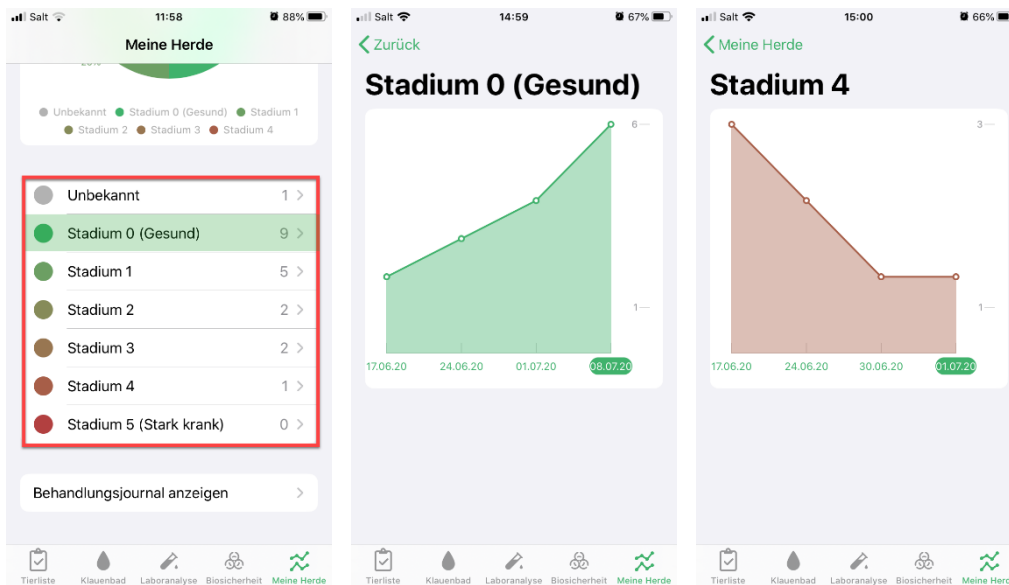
Salt 11:58 88%

Meine Herde

Unbekannt Stadium 0 (Gesund) Stadium 1 Stadium 2 Stadium 3 Stadium 4

| | |
|---|---|
| Unbekannt | 1 |
| Stadium 0 (Gesund) | 9 |
| Stadium 1 | 5 |
| Stadium 2 | 2 |
| Stadium 3 | 2 |
| Stadium 4 | 1 |
| Stadium 5 (Stark krank) | 0 |

Behandlungsjournal anzeigen

Tierliste Klauenbad Laboranalyse Biosicherheit Meine Herde

Salt 14:59 67%

Zurück

Stadium 0 (Gesund)

6
1
17.06.20 24.06.20 01.07.20 08.07.20

Tierliste Klauenbad Laboranalyse Biosicherheit Meine Herde

Salt 15:00 66%

Meine Herde

Stadium 4

3
1
17.06.20 24.06.20 30.06.20 01.07.20

Tierliste Klauenbad Laboranalyse Biosicherheit Meine Herd